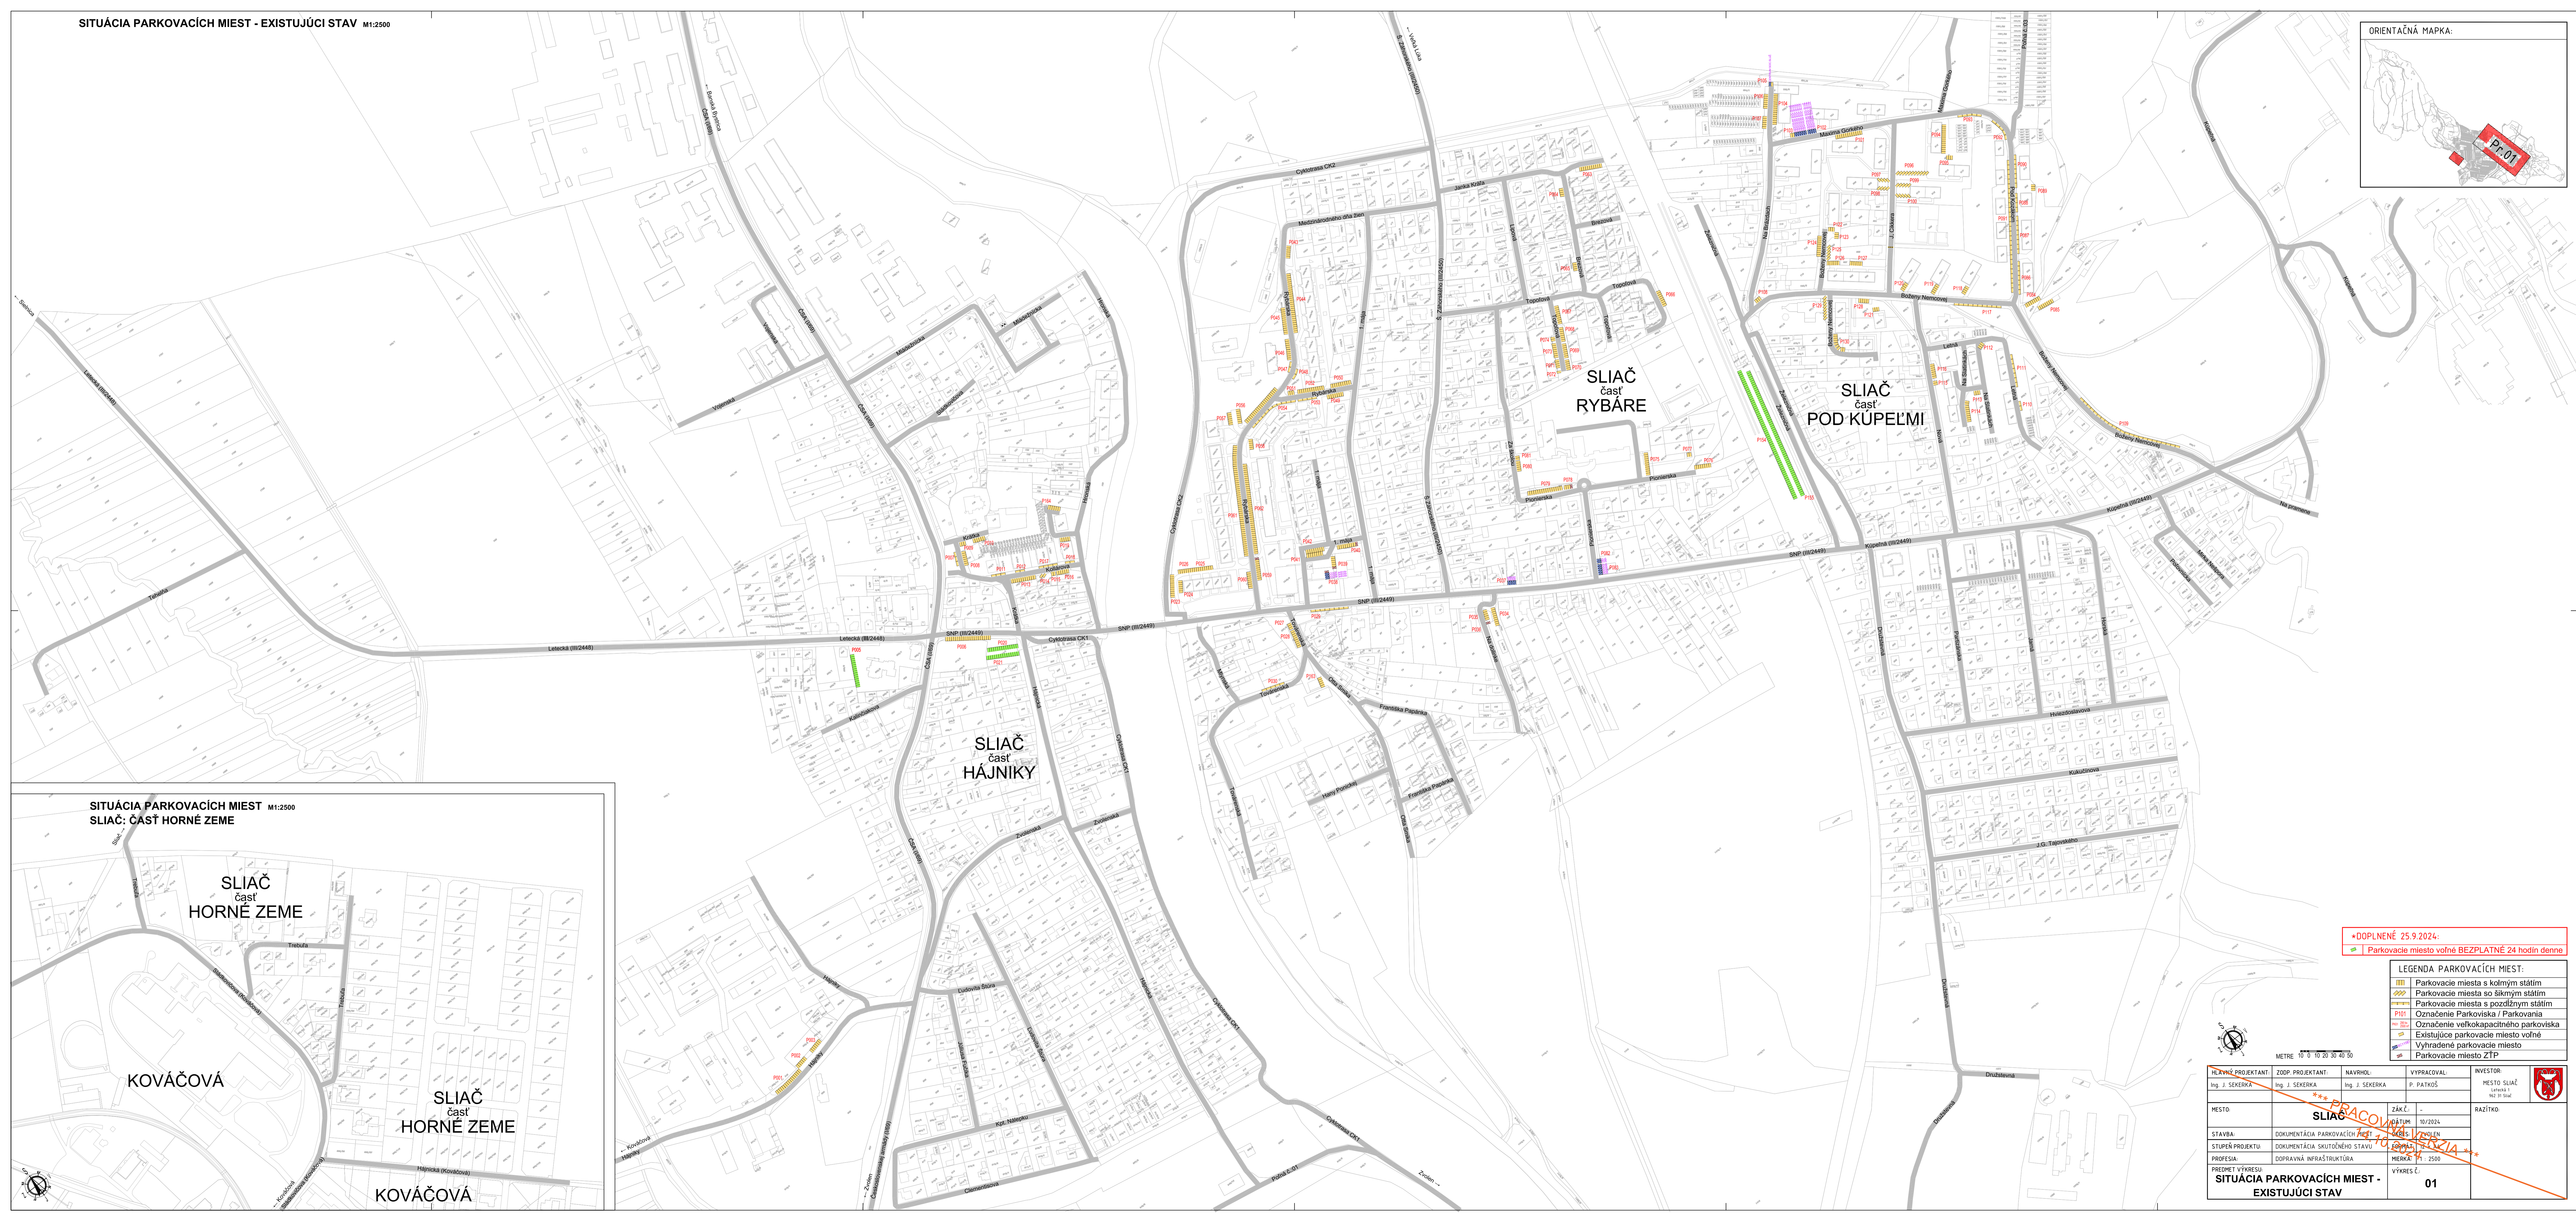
SITUÁCIA PARKOVACÍCH MIEST - EXISTUJÚCI STAV M1:2500

ORIENTAČNÁ MAPKA:

Pr.01

SLIAČ
časť
RYBÁRE

SLIAČ
časť
POD KÚPEĽMI

SLIAČ
časť
HÁJNIKY

SNP (III/2449)
Letecká (III/2448)
Cyklotrasa CK1
Cyklotrasa CK2
Kúpeľná (III/2449)
Boženy Nemcovej
Pionierska
Topoľová
Hájniky
Družstevná
Kukučínova
Hviezdoslavova
J.G. Tajovského
Ľudovíta Štúra
Kpt. Nálepku
Clementisova
Zvolenská
Hájnická
Rybárska
Jarka Kráľa
Masarova Gorkého

SITUÁCIA PARKOVACÍCH MIEST M1:2500
SLIAČ: ČASŤ HORNÉ ZEME

SLIAČ
časť
HORNÉ ZEME

KOVÁČOVÁ

SLIAČ
časť
HORNÉ ZEME

KOVÁČOVÁ

Trebuľa
Hájnická (Kováčová)

*DOPLNENÉ 25.9.2024:
Parkovacie miesto voľné BEZPLATNÉ 24 hodín denne

LEGENDA PARKOVACÍCH MIEST:
Parkovacie miesta s kolmým státím
Parkovacie miesta so šikmým státím
Parkovacie miesta s pozdĺžnym státím
P101 Označenie Parkoviska / Parkovania
Označenie veľkokapacitného parkoviska
Existujúce parkovacie miesto voľné
Vyhradené parkovacie miesto
Parkovacie miesto ZŤP

METRE 10 0 10 20 30 40 50

| HLAVNÝ PROJEKTANT: | ZODP. PROJEKTANT: | NAVRHOL: | VYPRACOVAL: | INVESTOR: |
|---|---|---|---|---|
| Ing. J. SEKERKA | Ing. J. SEKERKA | Ing. J. SEKERKA | P. PATKOŠ | MESTO SLIAČ |
| MESTO: | SLIAČ | | ZÁK.Č.: - | RAZÍTKO: |
| | | | DÁTUM: 10/2024 | |
| STAVBA: | DOKUMENTÁCIA PARKOVACÍCH MIEST | | KRAJ: ZVOLEN | |
| STUPEŇ PROJEKTU: | DOKUMENTÁCIA SKUTOČNÉHO STAVU | | FORMÁT: | |
| PROFESIA: | DOPRAVNÁ INFRAŠTRUKTÚRA | | MIERKA: 1 : 2500 | |
| PREDMET VÝKRESU: | SITUÁCIA PARKOVACÍCH MIEST - EXISTUJÚCI STAV | | VÝKRES Č.: 01 | |

*** PRACOVNÁ VERZIA ***